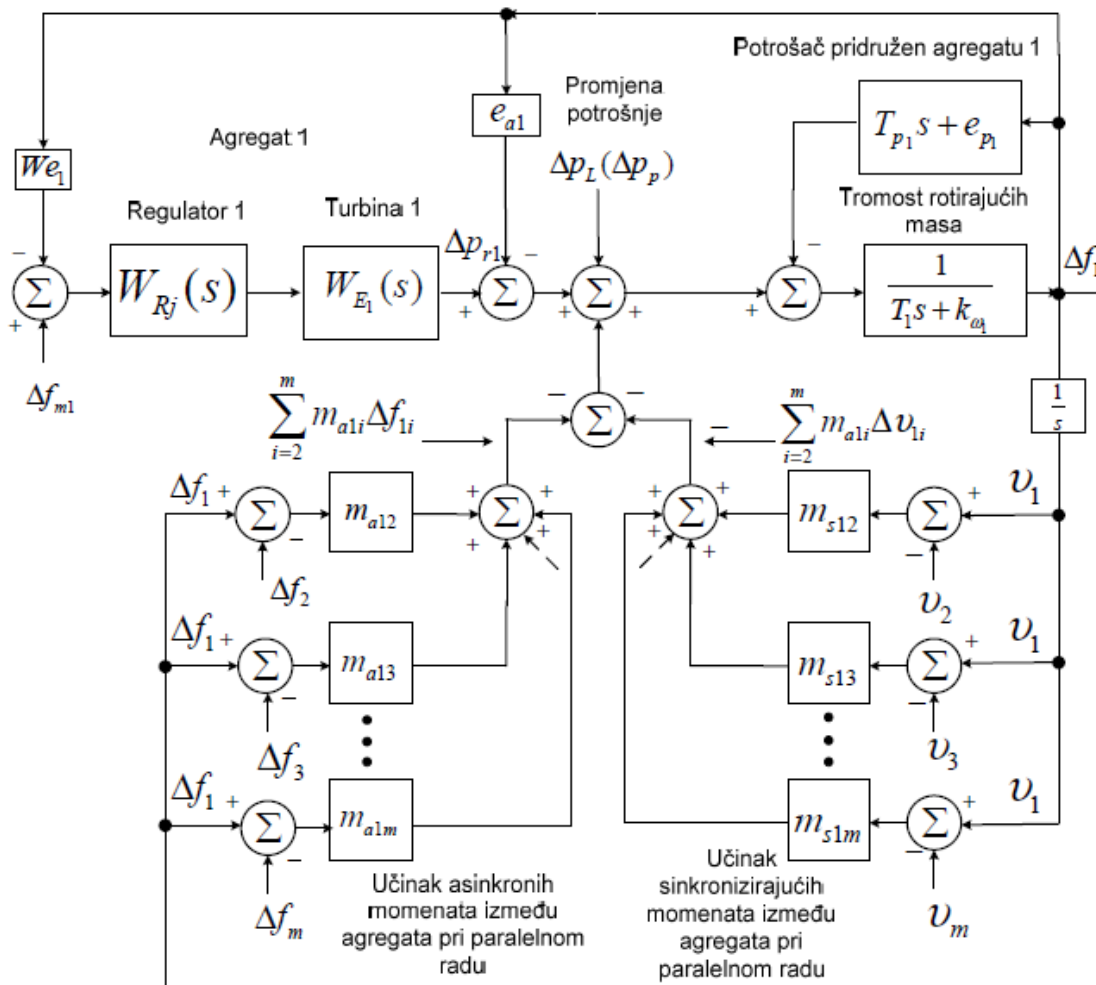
Potrošač pridružen agregatu 1

$e_{a1}$

Promjena potrošnje

$We_1$

Agregat 1

$T_{p_1}s + e_{p_1}$

$\Delta p_L(\Delta p_p)$

Tromost rotirajućih masa

Regulator 1

Turbina 1

$-$

$\Delta p_{r1}$

$-$

$-$

$\Delta f_1$

$\Sigma$

$W_{Rj}(s)$

$W_{E_1}(s)$

$\Sigma$

$\Sigma$

$\Sigma$

$\frac{1}{T_1 s + k_{\omega_1}}$

$+$

$+$

$+$

$+$

$+$

$\Delta f_{m1}$

$\frac{1}{s}$

$\sum_{i=2}^{m} m_{a1i}\Delta f_{1i}$

$-$

$\Sigma$

$-$

$-$

$\sum_{i=2}^{m} m_{a1i}\Delta \upsilon_{1i}$

$\Delta f_1$ $+$

$\Sigma$

$m_{a12}$

$+$ $\Sigma$ $+$

$+$

$+$

$+$ $\Sigma$ $+$

$+$

$+$

$m_{s12}$

$\Sigma$

$+$

$\upsilon_1$

$-$

$\Delta f_2$

$-$

$\upsilon_2$

$\Delta f_1$ $+$

$\Sigma$

$m_{a13}$

$m_{s13}$

$\Sigma$

$+$

$\upsilon_1$

$-$

$\Delta f_3$

$-$

$\upsilon_3$

$\Delta f_1$ $+$

$\Sigma$

$m_{a1m}$

$m_{s1m}$

$\Sigma$

$+$

$\upsilon_1$

$-$

$-$

$\Delta f_m$

Učinak asinkronih momenata između agregata pri paralelnom radu

Učinak sinkronizirajućih momenata između agregata pri paralelnom radu

$\upsilon_m$